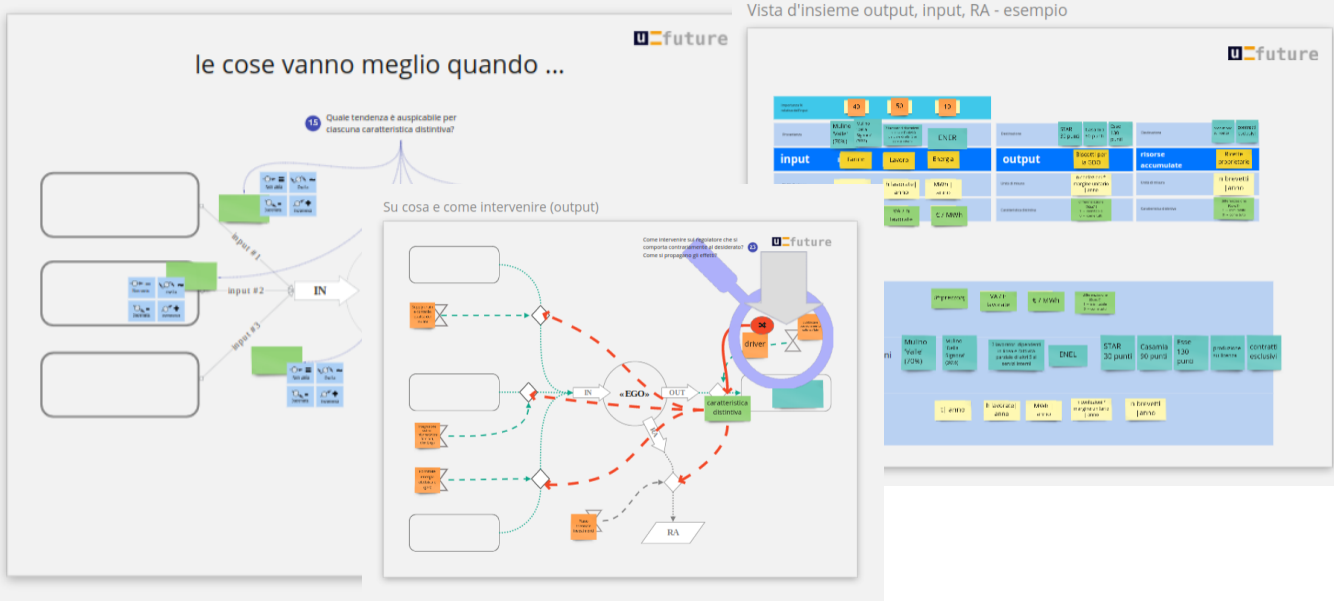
le cose vanno meglio quando ...

U future

1.5 Quale tendenza è auspicabile per ciascuna caratteristica distintiva?

input #1

input #2

input #3

IN

Vista d'insieme output, input, RA - esempio

U future

input

Farine

Lavoro

Energia

€ / MWh

ENER

output

risorse accumulate

impresso

STAR 30 punti

Casamia 30 punti

Pose 130 punti

contratti esclusivi

Mulino "Valle" (70%)

ENEL

Su cosa e come intervenire (output)

Come intervenire sul regolatore che si comporta contrariamente al desiderato? Come si propagano gli effetti?

U future

driver

«EGO»

IN

OUT

caratteristica distintiva

RA